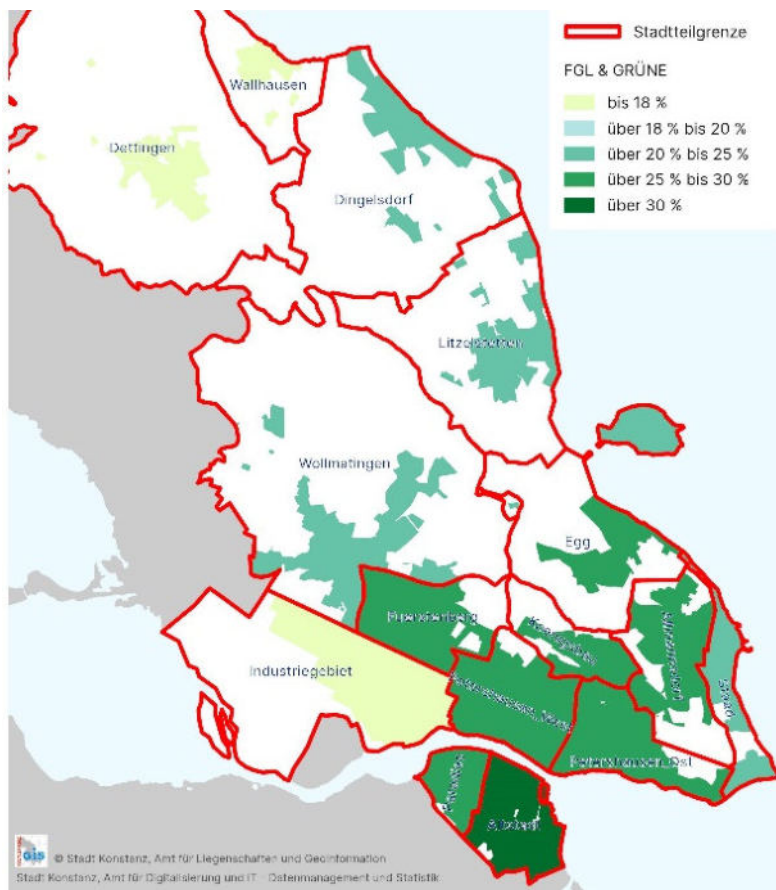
Stadtteilgrenze

FGL & GRÜNE

bis 18 %

über 18 % bis 20 %

über 20 % bis 25 %

über 25 % bis 30 %

über 30 %

Wallhausen

Dettingen

Dingelsdorf

Litzelstetten

Wollmatingen

Egg

Industriegebiet

Fürstenberg

Königsbau

Allmannsdorf

Petershausen-West

Petershausen-Ost

Staad

Paradies

Altstadt

© Stadt Konstanz, Amt für Liegenschaften und Geoinformation

Stadt Konstanz, Amt für Digitalisierung und IT - Datenmanagement und Statistik